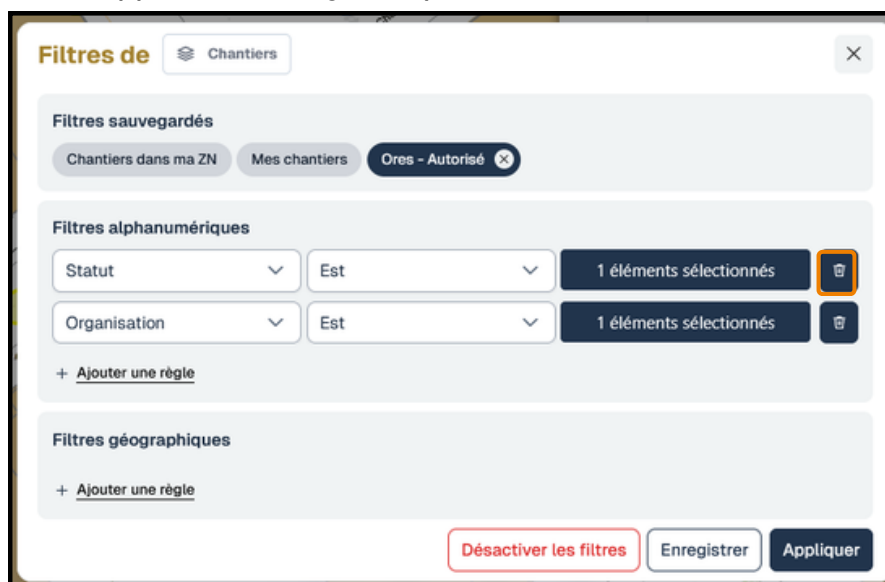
Filtres de Chantiers

×

Filtres sauvegardés

Chantiers dans ma ZN Mes chantiers Ores - Autorisé

Filtres alphanumériques

Statut Est 1 éléments sélectionnés

Organisation Est 1 éléments sélectionnés

+ Ajouter une règle

Filtres géographiques

+ Ajouter une règle

Désactiver les filtres Enregistrer Appliquer